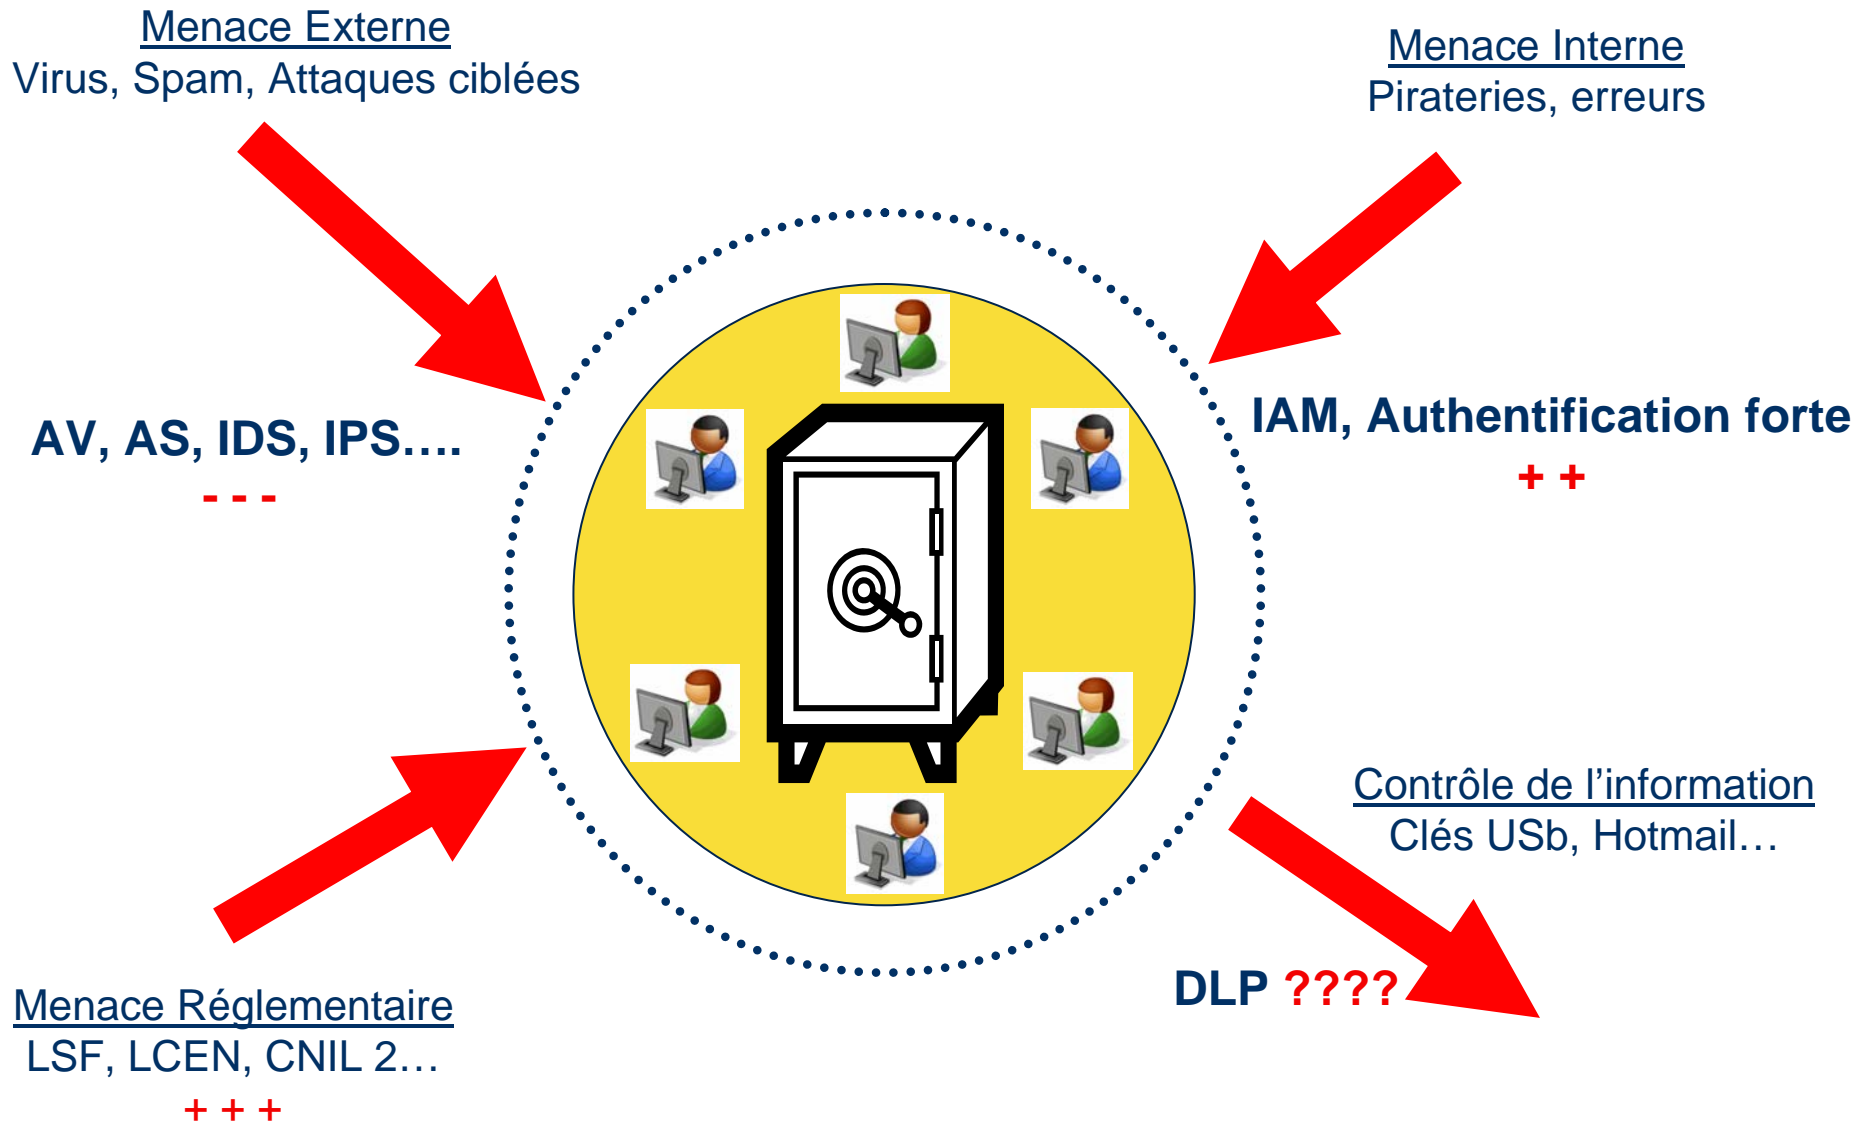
Menace Externe
Virus, Spam, Attaques ciblées

Menace Interne
Pirateries, erreurs

AV, AS, IDS, IPS….
- - -

IAM, Authentification forte
+ +

Contrôle de l'information
Clés USb, Hotmail…

DLP ????

Menace Réglementaire
LSF, LCEN, CNIL 2…
+ + +